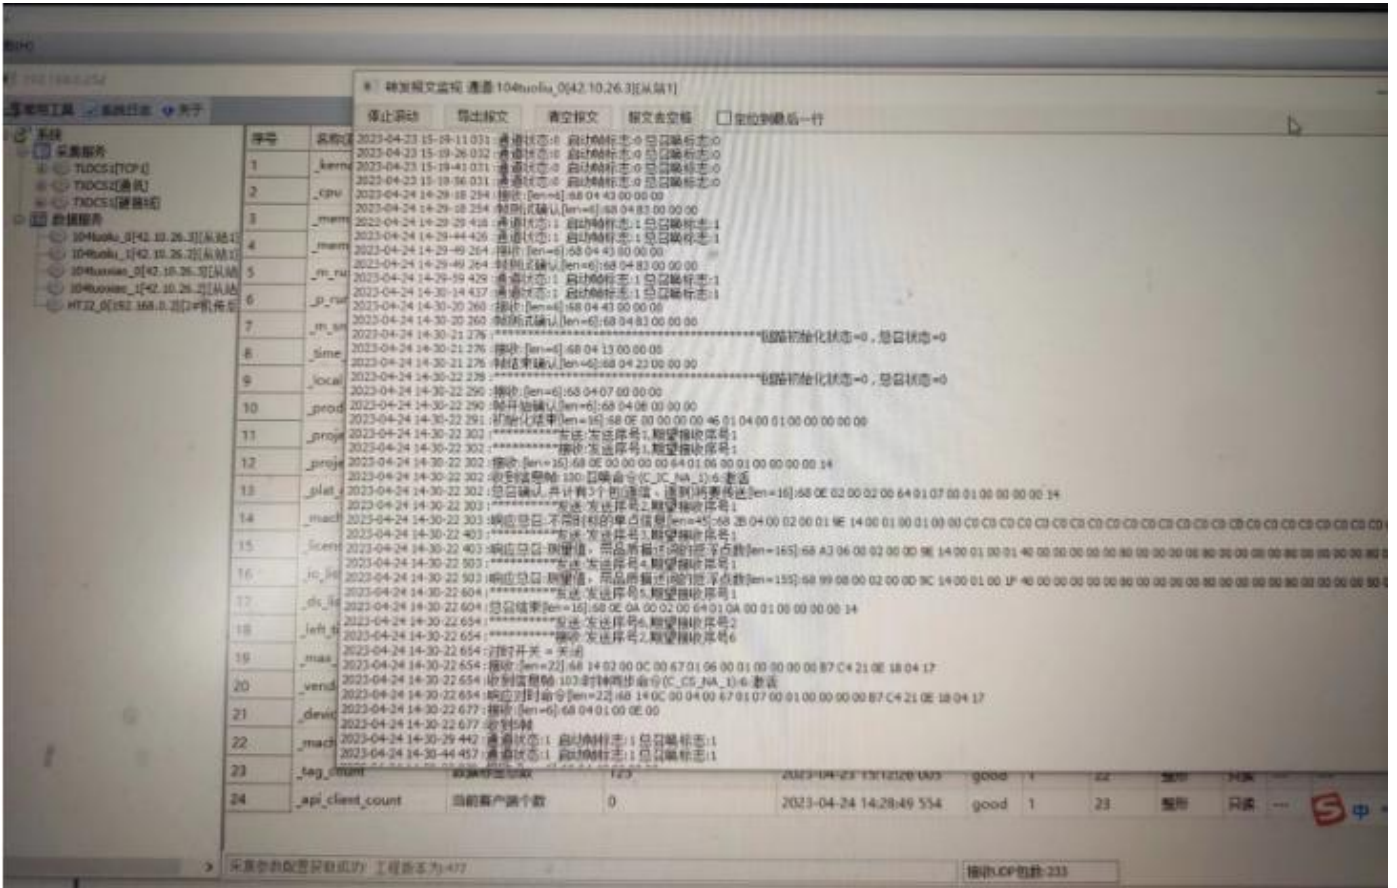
转发报文监视 通道 104tuoliu_0[42.10.26.3][从站1]

停止滚动 导出报文 清空报文 报文去空格 定位到最后一行

2023-04-23 15-19-11 031: 通道状态:0 启动帧标志:0 总召唤标志:0
2023-04-23 15-19-26 032: 通道状态:0 启动帧标志:0 总召唤标志:0
2023-04-23 15-19-41 031: 通道状态:0 启动帧标志:0 总召唤标志:0
2023-04-23 15-19-56 031: 通道状态:0 启动帧标志:0 总召唤标志:0
2023-04-24 14-29-18 284: 接收:[len=6]:68 04 43 00 00 00
2023-04-24 14-29-18 284: 测试帧确认[len=6]:68 04 83 00 00 00
2023-04-24 14-29-29 418: 通道状态:1 启动帧标志:1 总召唤标志:1
2023-04-24 14-29-44 426: 通道状态:1 启动帧标志:1 总召唤标志:1
2023-04-24 14-29-49 264: 接收:[len=6]:68 04 43 00 00 00
2023-04-24 14-29-49 264: 测试帧确认[len=6]:68 04 83 00 00 00
2023-04-24 14-29-59 429: 通道状态:1 启动帧标志:1 总召唤标志:1
2023-04-24 14-30-14 437: 通道状态:1 启动帧标志:1 总召唤标志:1
2023-04-24 14-30-20 260: 接收:[len=6]:68 04 43 00 00 00
2023-04-24 14-30-20 260: 测试帧确认[len=6]:68 04 83 00 00 00
2023-04-24 14-30-21 276: ****************************************链路初始化状态=0，总召状态=0
2023-04-24 14-30-21 276: 接收:[len=6]:68 04 13 00 00 00
2023-04-24 14-30-21 276: 帧结束确认[len=6]:68 04 23 00 00 00
2023-04-24 14-30-22 239: ****************************************链路初始化状态=0，总召状态=0
2023-04-24 14-30-22 290: 接收:[len=6]:68 04 07 00 00 00
2023-04-24 14-30-22 290: 帧开始确认[len=6]:68 04 0B 00 00 00
2023-04-24 14-30-22 291: 初始化结束[len=16]:68 0E 00 00 00 00 46 01 04 00 01 00 00 00 00 00
2023-04-24 14-30-22 302: **********发送:发送序号1,期望接收序号1
2023-04-24 14-30-22 302: **********接收:发送序号1,期望接收序号1
2023-04-24 14-30-22 302: 接收:[len=16]:68 0E 00 00 00 00 64 01 06 00 01 00 00 00 00 14
2023-04-24 14-30-22 302: 收到信息帧 100:召唤命令(C_IC_NA_1):6:激活
2023-04-24 14-30-22 302: 总召确认,共计有3个包遥信，遥测须要传送[len=16]:68 0E 02 00 02 00 64 01 07 00 01 00 00 00 00 14
2023-04-24 14-30-22 303: **********发送:发送序号2,期望接收序号1
2023-04-24 14-30-22 303: 响应总召:不带时标的单点信息[len=45]:68 2B 04 00 02 00 01 9E 14 00 01 00 01 00 00 C0 C0 C0 C0 C0 C0 C0 C0 C0 C0 C0 C0 C0 C0 C0 C0 C0 C0 C0 C0 C0 C0 C0 C0 C0 C0 C0
2023-04-24 14-30-22 403: **********发送:发送序号3,期望接收序号1
2023-04-24 14-30-22 403: 响应总召:测量值，带品质描述词的短浮点数[len=165]:68 A3 06 00 02 00 0D 9E 14 00 01 00 01 40 00 00 00 00 00 00 00 00 00 00 00 00 00 00 00
2023-04-24 14-30-22 503: **********发送:发送序号4,期望接收序号1
2023-04-24 14-30-22 503: 响应总召:测量值，带品质描述词的短浮点数[len=155]:68 99 08 00 02 00 0D 9C 14 00 01 00 1F 40 00 00 00 00 00 00 00 00 00 00 00 00 00
2023-04-24 14-30-22 604: **********发送:发送序号5,期望接收序号1
2023-04-24 14-30-22 604: 总召结束[len=16]:68 0E 0A 00 02 00 64 01 0A 00 01 00 00 00 00 14
2023-04-24 14-30-22 654: **********发送:发送序号6,期望接收序号2
2023-04-24 14-30-22 654: **********接收:发送序号2,期望接收序号6
2023-04-24 14-30-22 654: 对时开关 = 关闭
2023-04-24 14-30-22 654: 接收:[len=22]:68 14 02 00 0C 00 67 01 06 00 01 00 00 00 00 B7 C4 21 0E 18 04 17
2023-04-24 14-30-22 654: 收到信息帧 103:时钟同步命令(C_CS_NA_1):6:激活
2023-04-24 14-30-22 654: 响应对时命令[len=22]:68 14 0C 00 04 00 67 01 07 00 01 00 00 00 00 B7 C4 21 0E 18 04 17
2023-04-24 14-30-22 677: 接收:[len=6]:68 04 01 00 0E 00
2023-04-24 14-30-22 677: 收到S帧
2023-04-24 14-30-29 442: 通道状态:1 启动帧标志:1 总召唤标志:1
2023-04-24 14-30-44 457: 通道状态:1 启动帧标志:1 总召唤标志:1

常用工具 系统日志 关于

系统
采集服务
TLDCS1[TCP1]
TIDCS2[通讯]
TIDCS3[硬接线]
数据服务
104tuoliu_0[42.10.26.3][从站1]
104tuoliu_1[42.10.26.2][从站]
104tuoxiao_0[42.10.26.3][从站]
104tuoxiao_1[42.10.26.2][从站]
HT22_0[192.168.0.2]口#机房

| 序号 | 名称 | | | | | | | | |
|---|---|---|---|---|---|---|---|---|---|
| 1 | _kernel | | | | | | | | |
| 2 | _cpu | | | | | | | | |
| 3 | _mem | | | | | | | | |
| 4 | _mem | | | | | | | | |
| 5 | _m_ru | | | | | | | | |
| 6 | _p_ru | | | | | | | | |
| 7 | _m_sn | | | | | | | | |
| 8 | _time | | | | | | | | |
| 9 | _local | | | | | | | | |
| 10 | _prod | | | | | | | | |
| 11 | _proje | | | | | | | | |
| 12 | _proje | | | | | | | | |
| 13 | _plat | | | | | | | | |
| 14 | _mach | | | | | | | | |
| 15 | _scene | | | | | | | | |
| 16 | _ic_la | | | | | | | | |
| 17 | _dc_la | | | | | | | | |
| 18 | _left_t | | | | | | | | |
| 19 | _max | | | | | | | | |
| 20 | _vend | | | | | | | | |
| 21 | _devic | | | | | | | | |
| 22 | _mach | | | | | | | | |
| 23 | _tag_count | 数据标签总数 | 123 | 2023-04-23 15:12:26 005 | good | 1 | 22 | 整形 | 只读 |
| 24 | _api_client_count | 当前客户端个数 | 0 | 2023-04-24 14:28:49 554 | good | 1 | 23 | 整形 | 只读 |

采集参数配置获取成功, 工程版本为:477

接收UDP包数:233